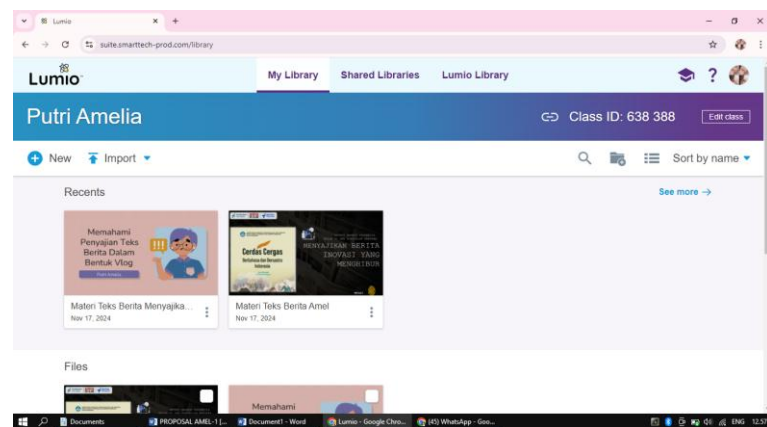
Lumio ×  +

suite.smarttech-prod.com/library

Lumio

My Library  Shared Libraries  Lumio Library

Putri Amelia

Class ID: 638 388  Edit class

New  Import

Sort by name

Recents

See more →

Memahami Penyajian Teks Berita Dalam Bentuk Vlog

Putri Amelia

Cerdas Cergas

MENYAJIKAN BERITA INOVASI YANG MENGHIBUR

Materi Teks Berita Menyajika...
Nov 17, 2024

Materi Teks Berita Amel
Nov 17, 2024

Files

Memahami

Documents  PROPOSAL AMEL-1 [...  Document1 - Word  Lumio - Google Chro...  (45) WhatsApp - Goo...

ENG 12:57